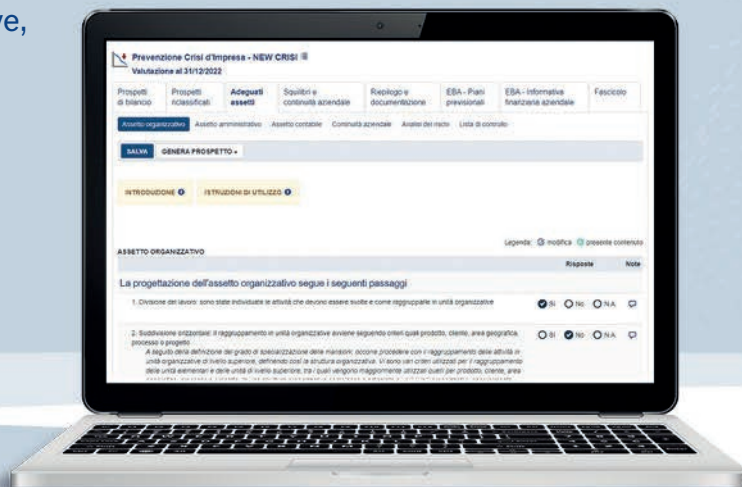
ve,

Prevenzione Crisi d'Impresa - NEW CRISI
Valutazione al 31/12/2022

| Prospetti di bilancio | Prospetti riclassificati | Adeguati assetti | Squilibri e continuità aziendale | Riepilogo e documentazione | EBA - Piani previsionali | EBA - Informativa finanziaria aziendale | Fascicolo |
|---|---|---|---|---|---|---|---|

Assetto organizzativo Assetto amministrativo Assetto contabile Continuità aziendale Analisi dei rischi Lista di controllo

SALVA GENERA PROSPETTO

INTRODUZIONE ISTRUZIONI DI UTILIZZO

ASSETTO ORGANIZZATIVO

Legenda: modifica presente contenuto

Risposte Note

La progettazione dell'assetto organizzativo segue i seguenti passaggi

1. Divisione del lavoro: sono state individuate le attività che devono essere svolte e come raggrupparle in unità organizzative

Sì No N.A.

2. Suddivisione orizzontale: il raggruppamento in unità organizzative avviene seguendo criteri quali prodotto, cliente, area geografica, processo o progetto

Sì No N.A.

A seguito della definizione del grado di specializzazione delle mansioni, occorre procedere con il raggruppamento delle attività in unità organizzative di livello superiore, definendo così la struttura organizzativa. Vi sono vari criteri utilizzati per il raggruppamento delle unità elementari e delle unità di livello superiore, tra i quali vengono maggiormente utilizzati quelli per prodotto, cliente, area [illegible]